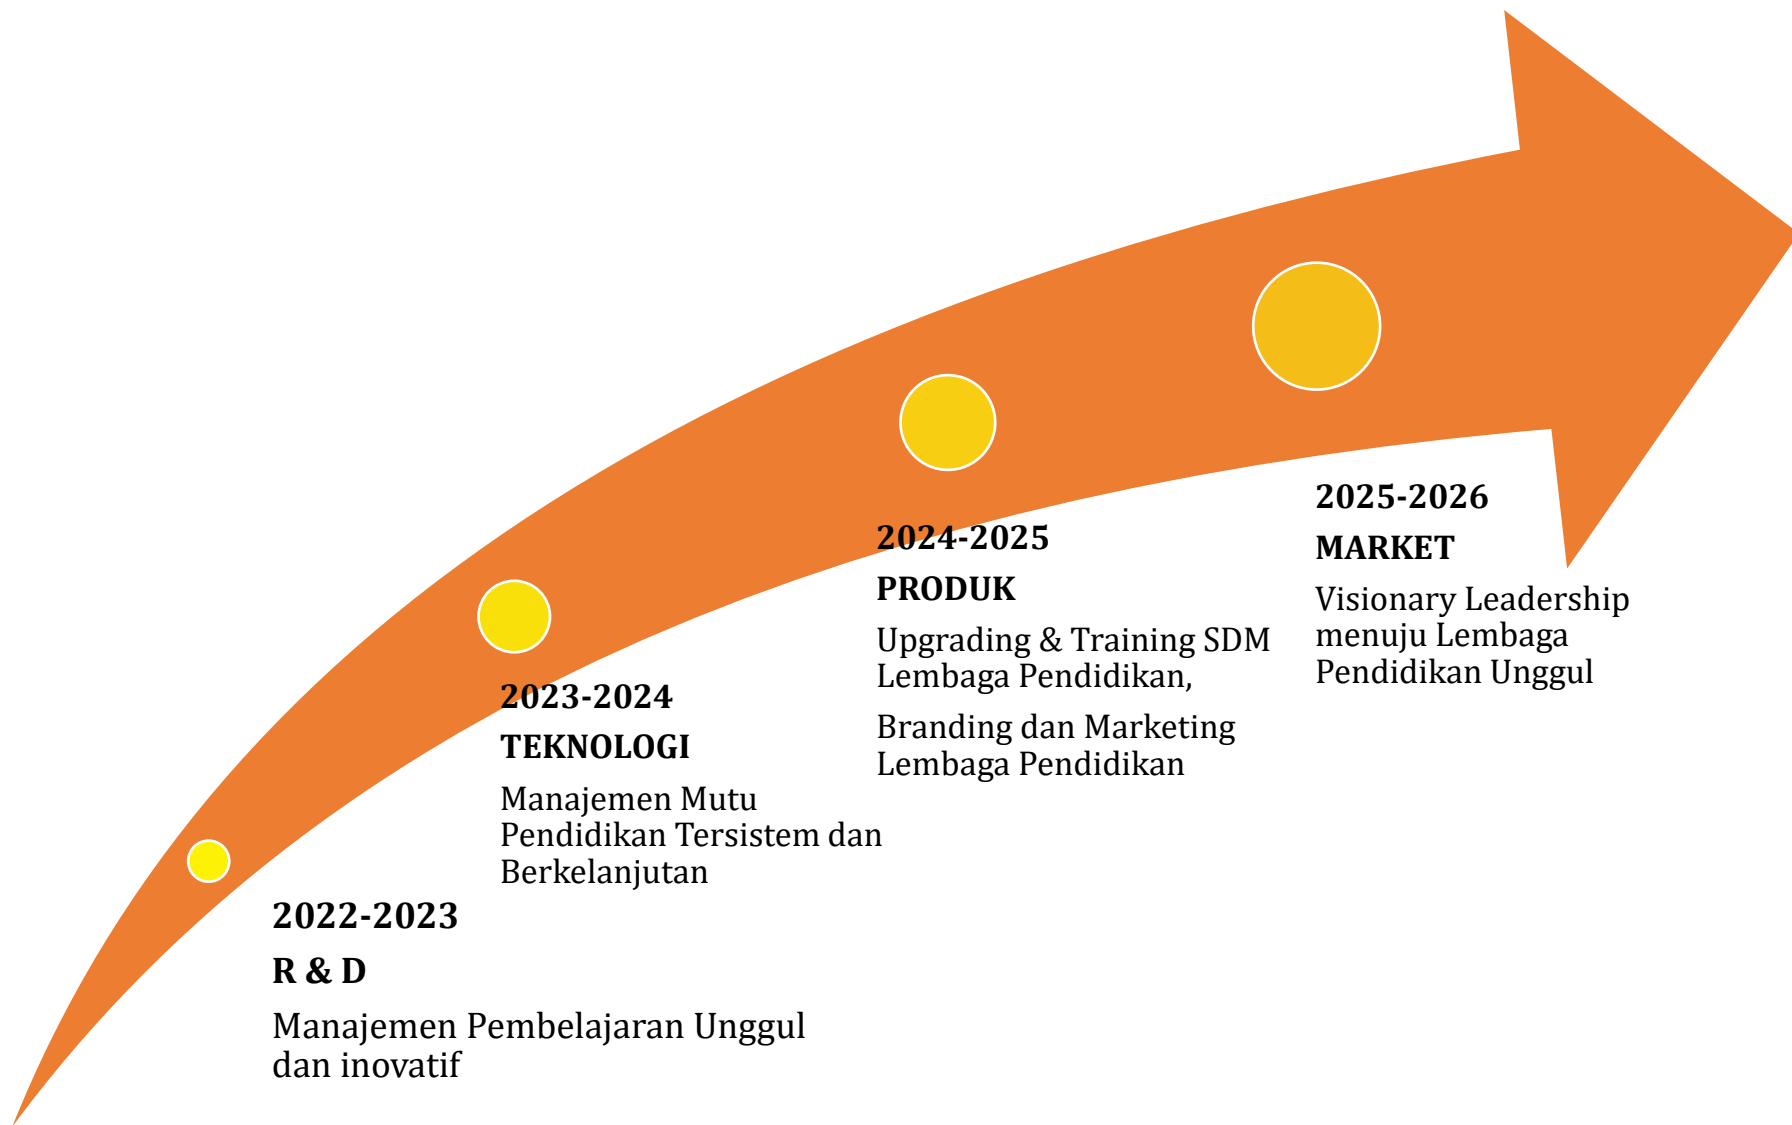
2022-2023

R & D

Manajemen Pembelajaran Unggul dan inovatif

2023-2024

TEKNOLOGI

Manajemen Mutu Pendidikan Tersistem dan Berkelanjutan

2024-2025

PRODUK

Upgrading & Training SDM Lembaga Pendidikan,

Branding dan Marketing Lembaga Pendidikan

2025-2026

MARKET

Visionary Leadership menuju Lembaga Pendidikan Unggul